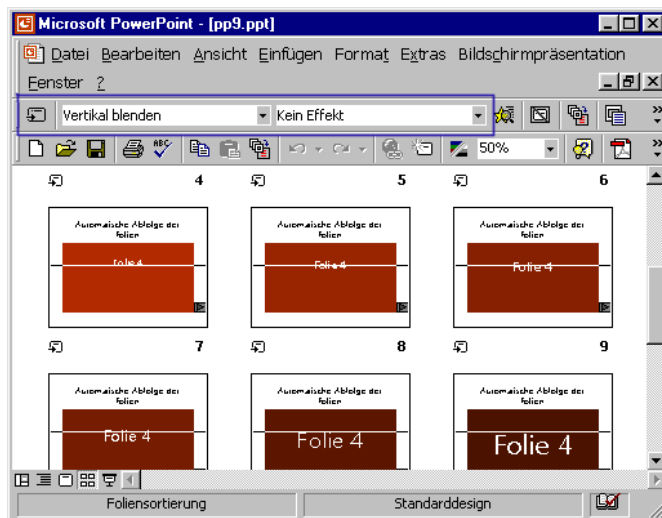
Microsoft PowerPoint - [pp9.ppt]

Datei Bearbeiten Ansicht Einfügen Format Extras Bildschirmpräsentation

Fenster ?

Vertikal blenden

Kein Effekt

50%

4

Automatische Ablolge der Folien

Folie 4

5

Automatische Ablolge der Folien

Folie 4

6

Automatische Ablolge der Folien

Folie 4

7

Automatische Ablolge der Folien

Folie 4

8

Automatische Ablolge der Folien

Folie 4

9

Automatische Ablolge der Folien

Folie 4

Foliensortierung

Standarddesign